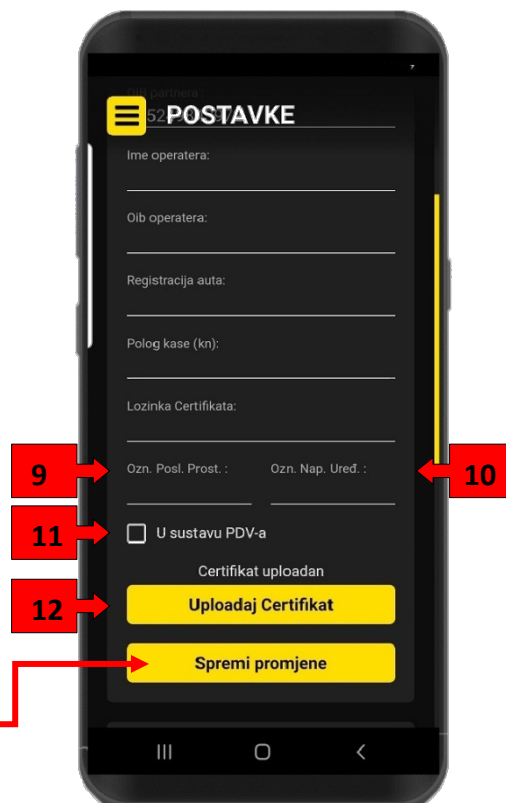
POSTAVKE

Ime operatera:

Oib operatera:

Registracija auta:

Polog kase (kn):

Lozinka Certifikata:

9

Ozn. Posl. Prost. :

Ozn. Nap. Uređ. :

10

11

U sustavu PDV-a

Certifikat uploadan

12

Uploadaj Certifikat

Spremi promjene